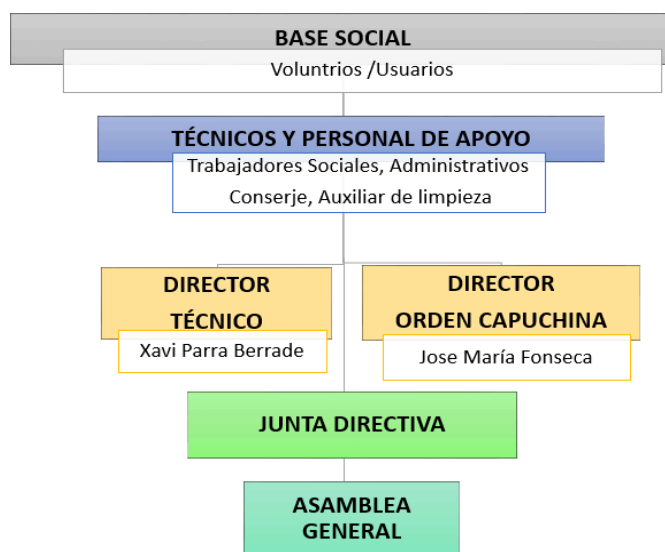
BASE SOCIAL

Voluntrios /Usuarios

TÉCNICOS Y PERSONAL DE APOYO

Trabajadores Sociales, Administrativos
Conserje, Auxiliar de limpieza

DIRECTOR TÉCNICO

Xavi Parra Berrade

DIRECTOR ORDEN CAPUCHINA

Jose María Fonseca

JUNTA DIRECTIVA

ASAMBLEA GENERAL